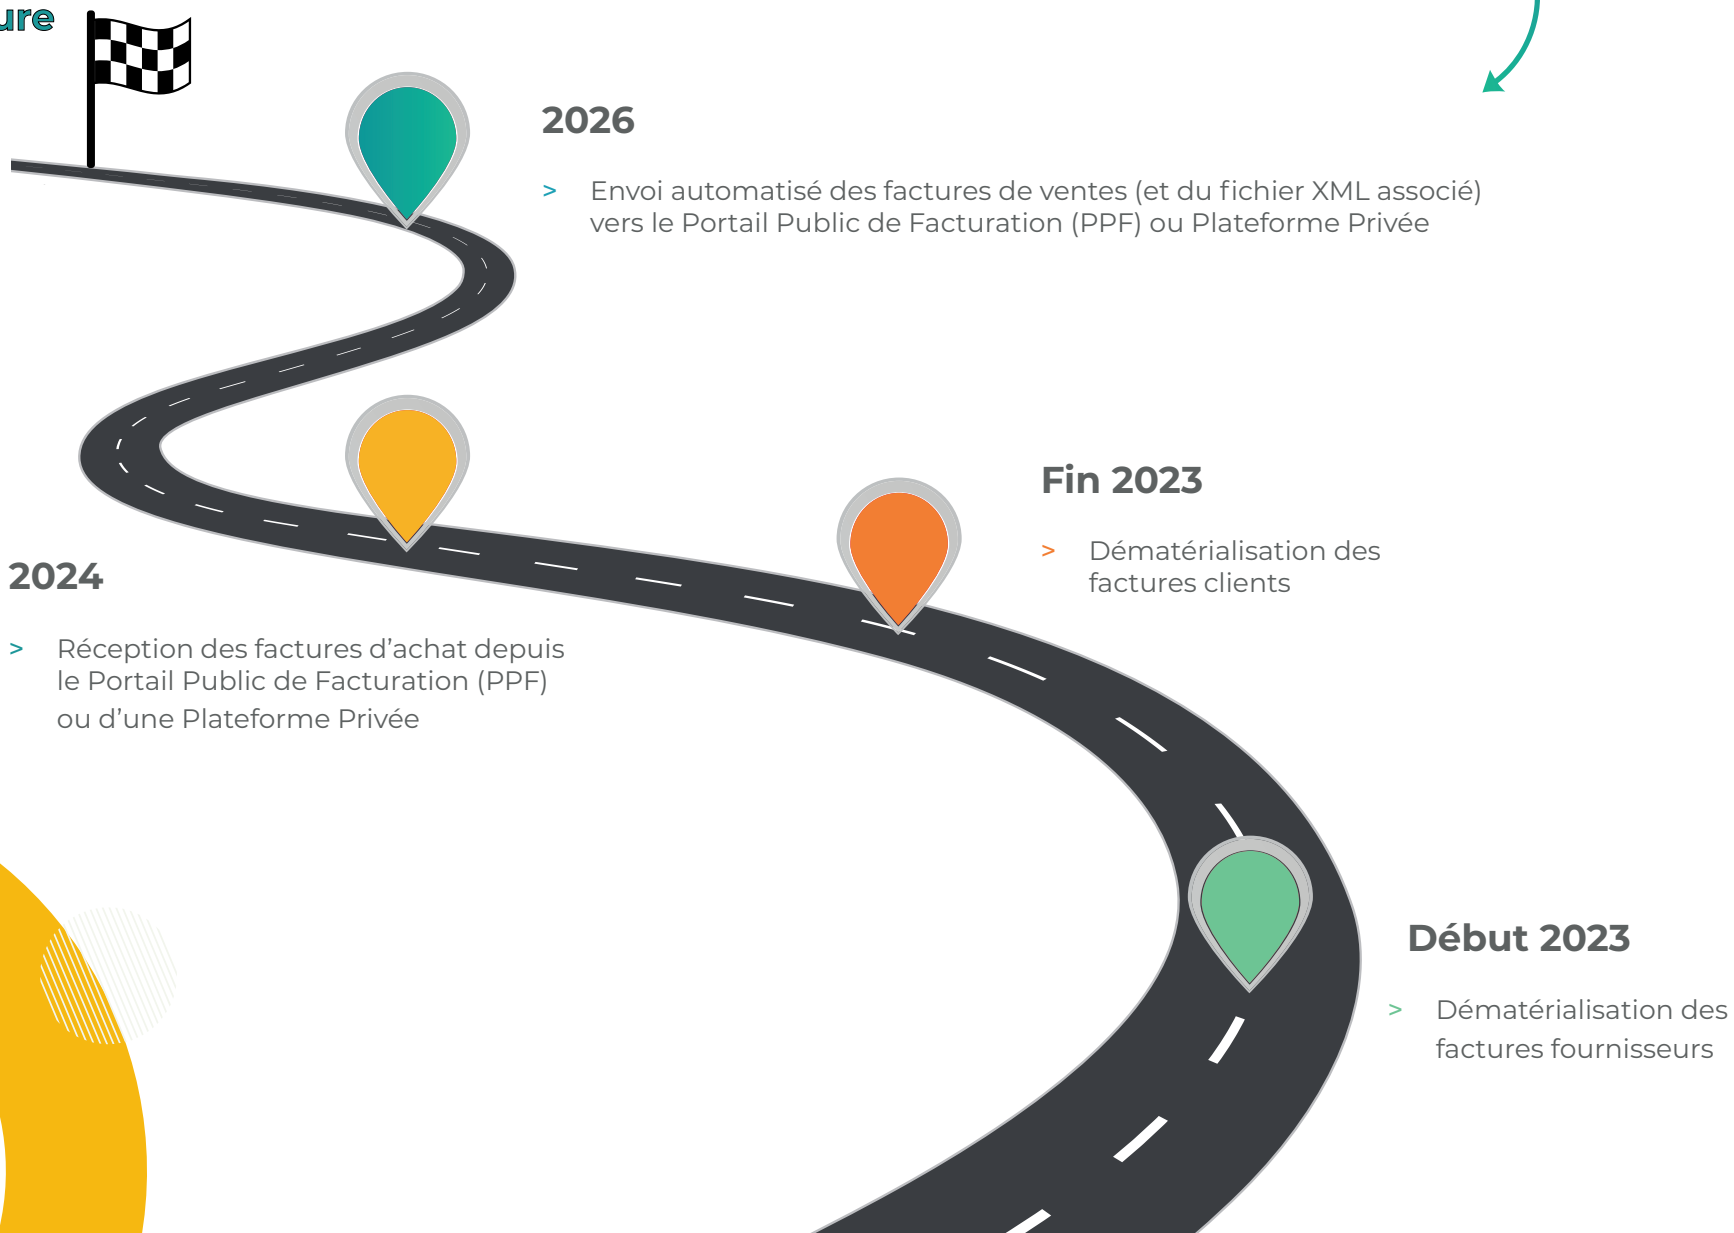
ure

2026

> Envoi automatisé des factures de ventes (et du fichier XML associé) vers le Portail Public de Facturation (PPF) ou Plateforme Privée

Fin 2023

> Dématérialisation des factures clients

2024

> Réception des factures d’achat depuis le Portail Public de Facturation (PPF) ou d’une Plateforme Privée

Début 2023

> Dématérialisation des factures fournisseurs